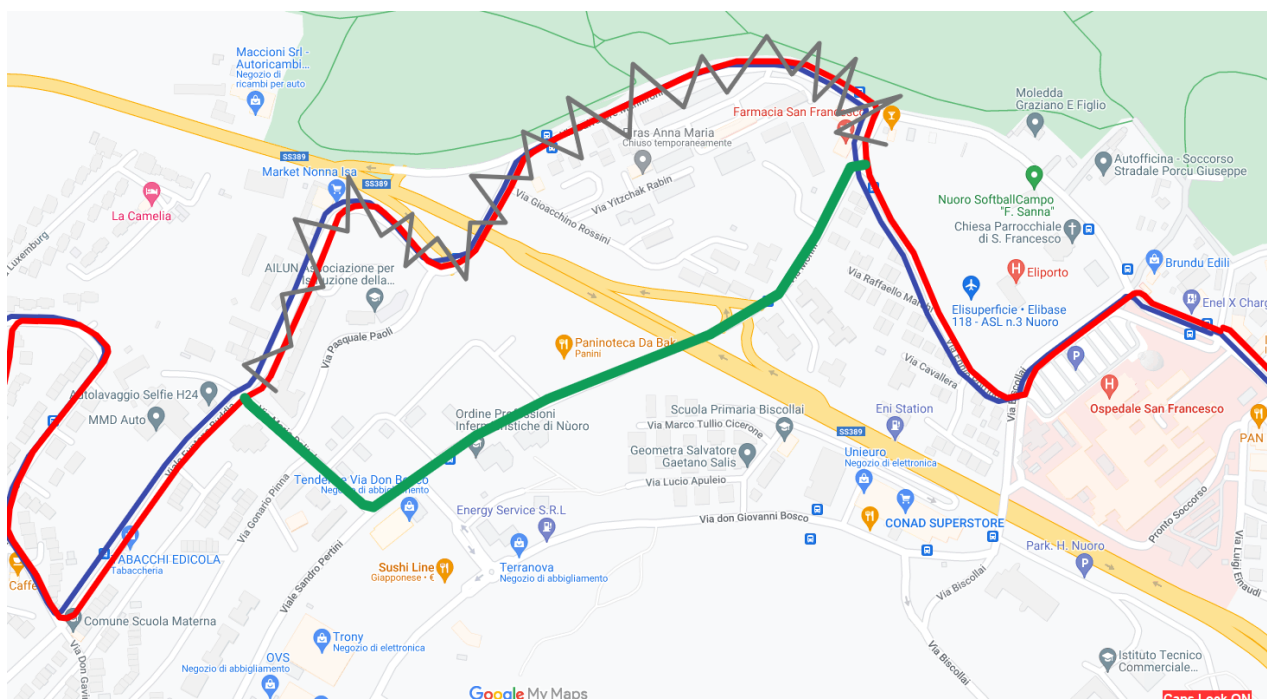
Maccioni Srl - Autoricambi...
Negozio di ricambi per auto
Moledda Graziano E Figlio
Farmacia San Francesco
Eras Anna Maria
Chiuso temporaneamente
Autofficina - Soccorso Stradale Porcu Giuseppe
SS389
Market Nonna Isa
SS389
Via Gioacchino Rossini
Via Yitzchak Rabin
Nuoro SoftballCampo "F. Sanna"
La Camelia
Chiesa Parrocchiale di S. Francesco
Luxemburg
Brundu Edili
AILUN Associazione per l'istruzione della...
Via Raffaello Marini
Eliporto
Enel X Charg
Elisuperficie - Elibase 118 - ASL n.3 Nuoro
Via Pasquale Paoli
Paninoteca Da Bab
Panini
Via Cavallera
Autolavaggio Selfie H24
Scuola Primaria Biscollai
Ospedale San Francesco
MMD Auto
Ordine Professioni Infermieristiche di Nuoro
Eni Station
Via Marco Tullio Cicerone
SS389
PAN
Unieuro
Negozio di elettronica
Geometra Salvatore Gaetano Salis
Tendenze Via Don Bosco
Negozio di abbigliamento
Via Lucio Apuleio
Via Gonario Pinna
Energy Service S.R.L
Via don Giovanni Bosco
CONAD SUPERSTORE
Via Biscollai
Pronto Soccorso
TABACCHI EDICOLA
Tabaccheria
Viale Sandro Pertini
Sushi Line
Giapponese · €
Terranova
Negozio di abbigliamento
Park. H. Nuoro
Via Luigi Einaudi
Caffè
Via Biscollai
Comune Scuola Materna
Trony
Negozio di elettronica
OVS
Negozio di abbigliamento
Via Biscollai
Istituto Tecnico Commerciale...
Via Don Gavino
Google My Maps
Caps Lock ON